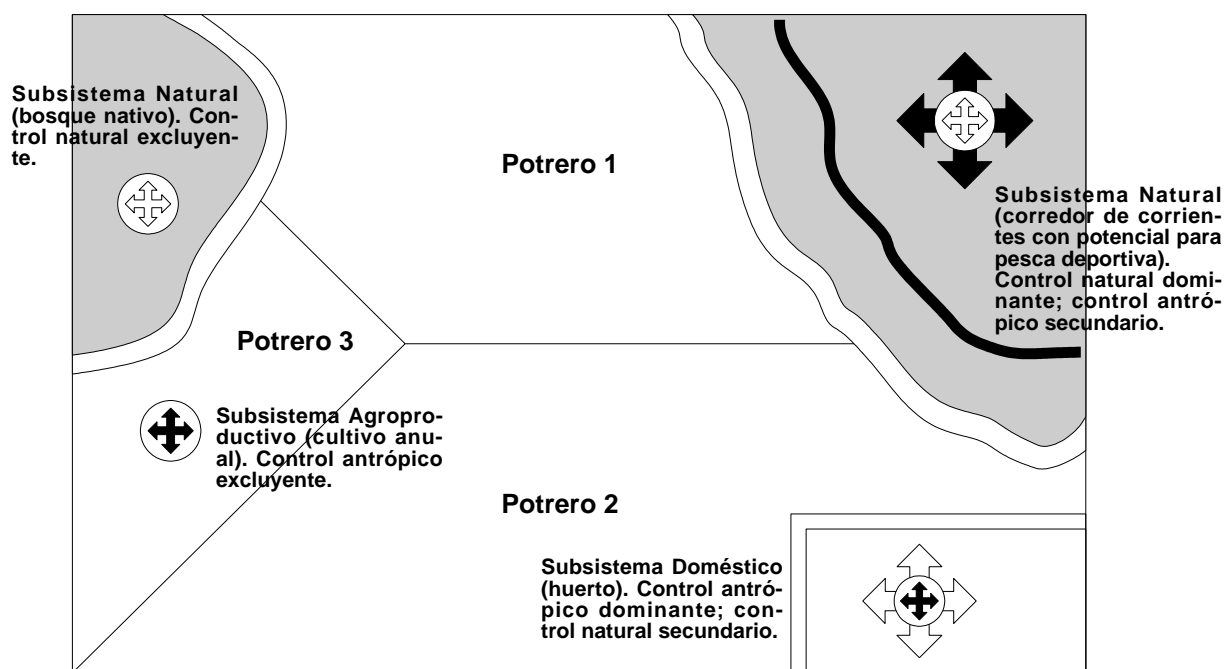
Subsistema Natural (bosque nativo). Control natural excluyente.

Potrero 1

Subsistema Natural (corredor de corrientes con potencial para pesca deportiva). Control natural dominante; control antrópico secundario.

Potrero 3

Subsistema Agroproductivo (cultivo anual). Control antrópico excluyente.

Potrero 2

Subsistema Doméstico (huerto). Control antrópico dominante; control natural secundario.